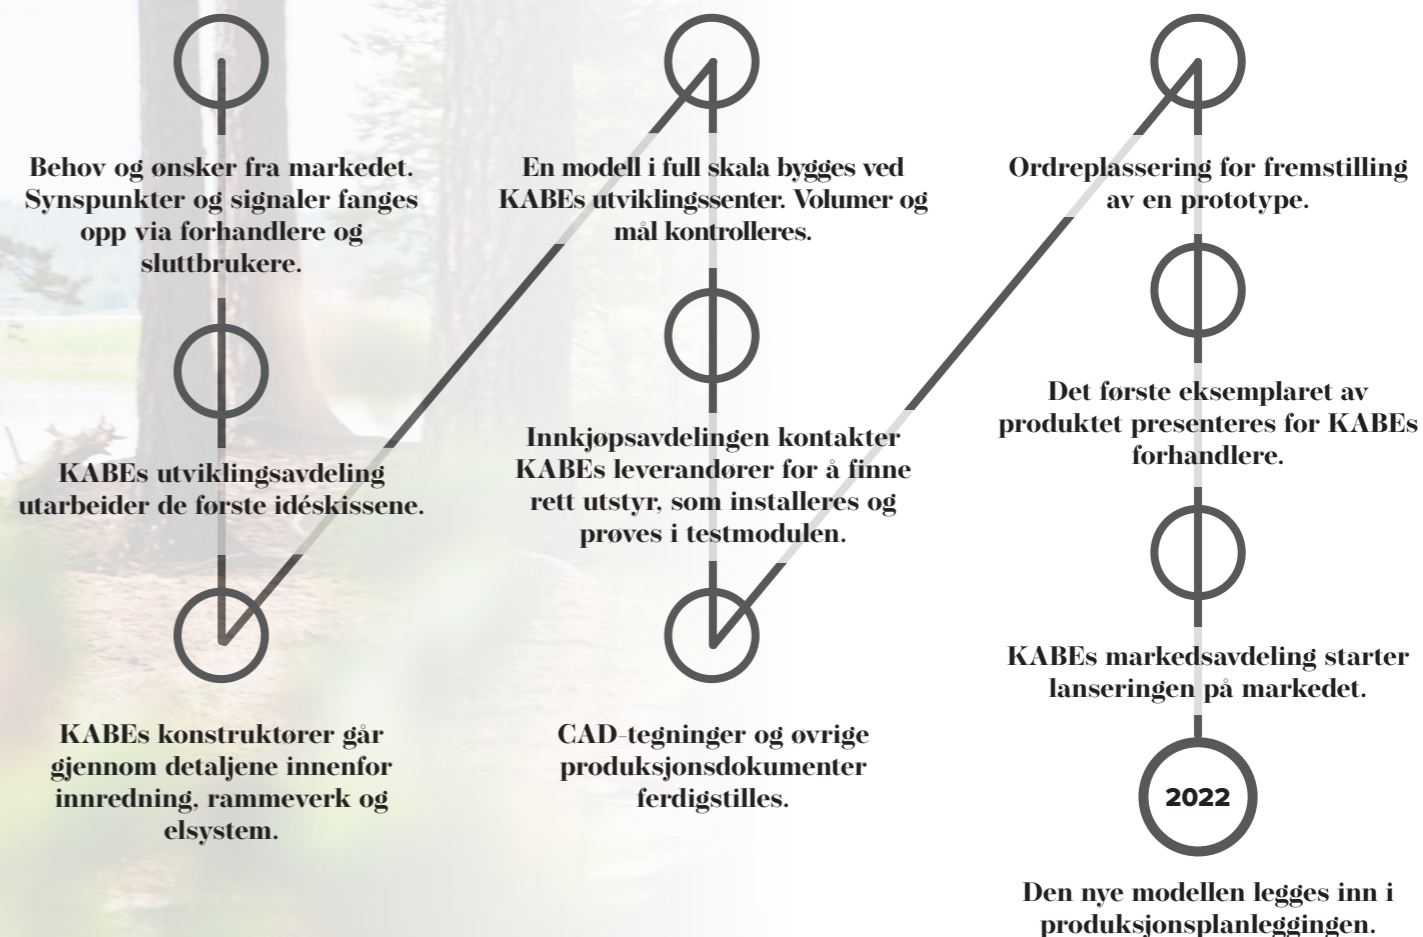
Behov og ønsker fra markedet. Synspunkter og signaler fanges opp via forhandlere og sluttbrukere.

KABEs utviklingsavdeling utarbeider de første idéskissene.

KABEs konstruktører går gjennom detaljene innenfor innredning, rammeverk og elsystem.

En modell i full skala bygges ved KABEs utviklingssenter. Volumer og mål kontrolleres.

Innkjøpsavdelingen kontakter KABEs leverandører for å finne rett utstyr, som installeres og prøves i testmodulen.

CAD-tegninger og øvrige produksjonsdokumenter ferdigstilles.

Ordreplassering for fremstilling av en prototype.

Det første eksemplaret av produktet presenteres for KABEs forhandlere.

KABEs markedsavdeling starter lanseringen på markedet.

2022

Den nye modellen legges inn i produksjonsplanleggingen.